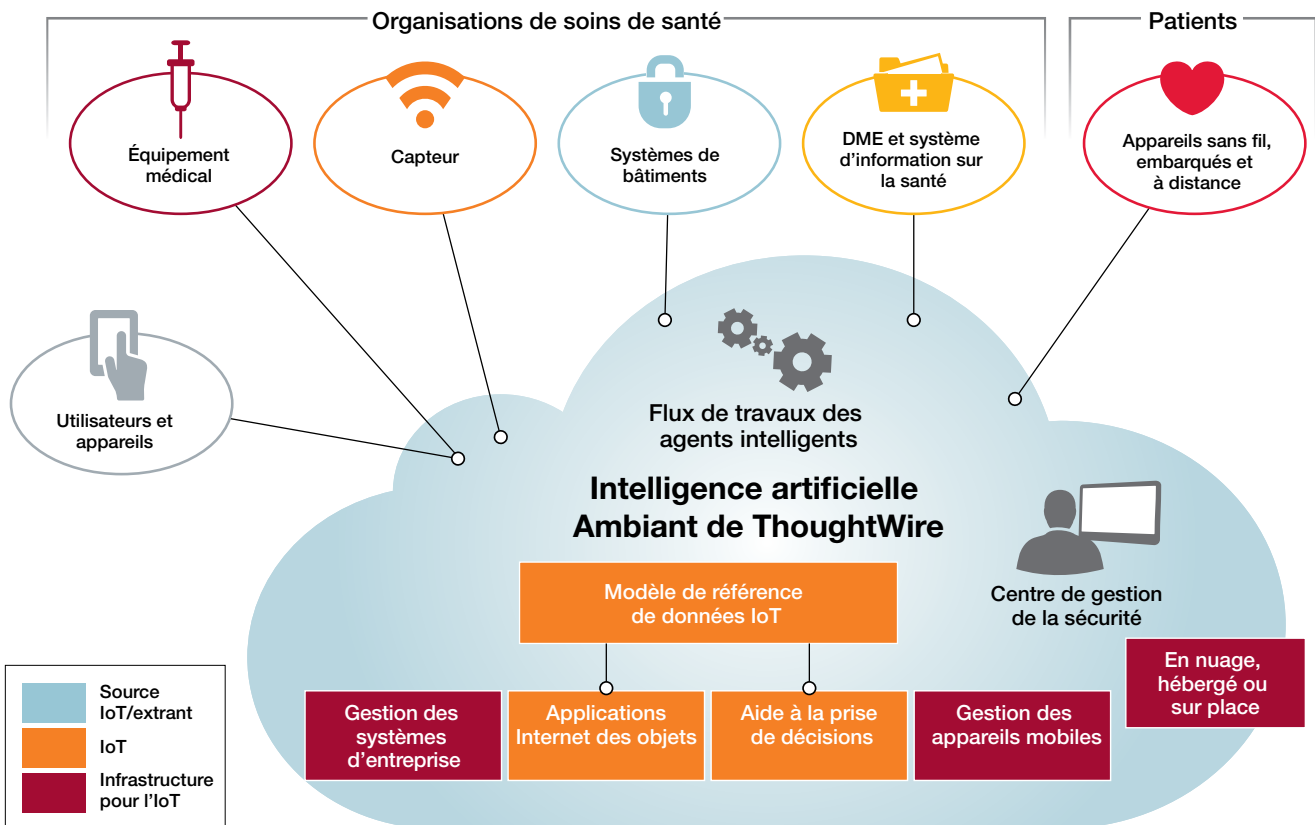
Organisations de soins de santé

Patients

Équipement médical

Capteur

Systèmes de bâtiments

DME et système d'information sur la santé

Appareils sans fil, embarqués et à distance

Utilisateurs et appareils

Flux de travaux des agents intelligents

Intelligence artificielle Ambiant de ThoughtWire

Centre de gestion de la sécurité

Modèle de référence de données IoT

En nuage, hébergé ou sur place

Gestion des systèmes d'entreprise

Applications Internet des objets

Aide à la prise de décisions

Gestion des appareils mobiles

Source IoT/extrant

IoT

Infrastructure pour l'IoT